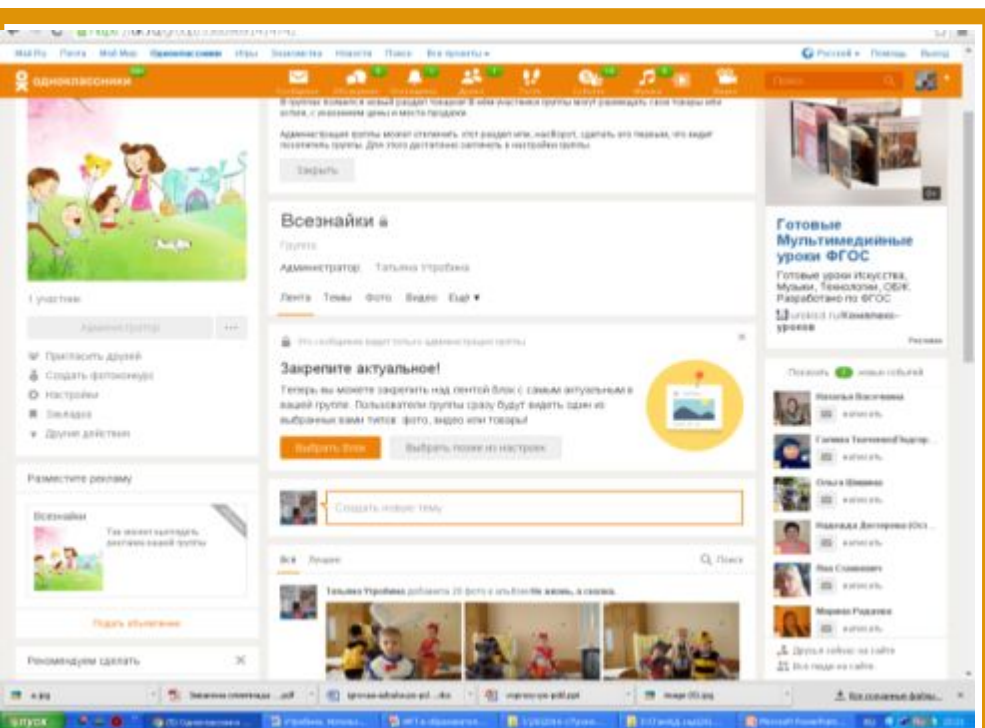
Mail.Ru Почта Мой Мир Одноклассники Игры Знакомства Новости Поиск Все проекты

Русский Помощь Выход

одноклассники

Поиск

В группах появился новый раздел товаров! В нём участники группы могут размещать свои товары или услуги, с указанием цены и места продажи.

Администрация группы может отключить этот раздел или, наоборот, сделать его первым, что видят посетители группы. Для этого достаточно заглянуть в настройки группы.

Закрыть

Всезнайки

Группа

Администратор: Татьяна Угробина

Лента Темы Фото Видео Ещё ▾

1 участник

Администратор

Пригласить друзей
Создать фотоконкурс
Настройки
Закладка
Другие действия

Это сообщение видят только администраторы группы

Закрепите актуальное!

Теперь вы можете закрепить над лентой блок с самым актуальным в вашей группе. Пользователи группы сразу будут видеть один из выбранных вами типов: фото, видео или товары!

Выбрать блок

Выбрать позже из настроек

Разместите рекламу

Всезнайки

Так может выглядеть реклама вашей группы

Подать объявление

Рекомендуем сделать

Создать новую тему

Все Лучшие

Поиск

Татьяна Угробина добавила 20 фото в альбом Не жизнь, а сказка.

Готовые Мультимедийные уроки ФГОС

Готовые уроки Искусства, Музыки, Технологии, ОБЖ. Разработано по ФГОС

urokid.ru/Комплекс-уроков

Реклама

Показать новых событий

Наталья Васечкина
написать

Галина Taнченко(Чидгор...
написать

Ольга Шишкина
написать

Надежда Дегтярева (Ост...
написать

Яна Сошникова
написать

Марина Радаева
написать

Друзья сейчас на сайте
Все люди на сайте

Все скачанные файлы...

пуск